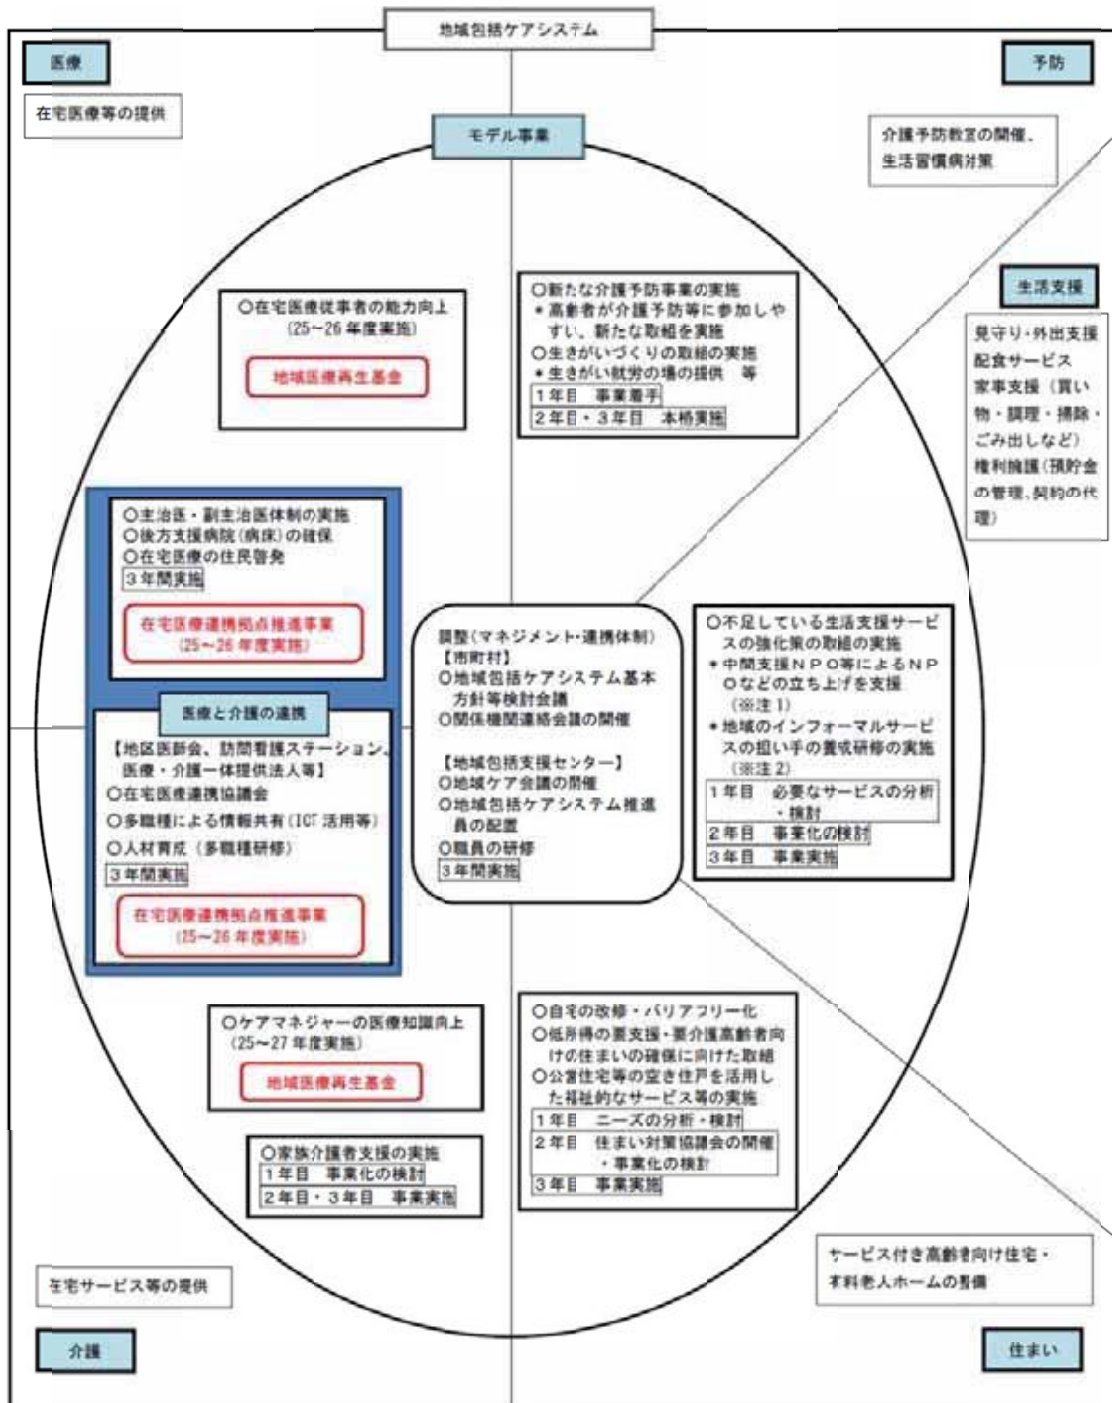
地域包括ケアシステム

医療

在宅医療等の提供

予防

介護予防教室の開催、生活習慣病対策

モデル事業

生活支援

見守り・外出支援
配食サービス
家事支援（買い物・調理・掃除・ごみ出しなど）
権利擁護（預貯金の管理、契約の代理）

○在宅医療従事者の能力向上
（25～26年度実施）
地域医療再生基金

○新たな介護予防事業の実施
＊高齢者が介護予防等に参加しやすい、新たな取組を実施
○生きがいづくりの取組の実施
＊生きがい就労の場の提供　等
1年目　事業着手
2年目・3年目　本格実施

○主治医・副主治医体制の実施
○後方支援病院（病床）の確保
○在宅医療の住民啓発
3年間実施
在宅医療連携拠点推進事業
（25～26年度実施）

調整（マネジメント・連携体制）
【市町村】
○地域包括ケアシステム基本方針等検討会議
○関係機関連絡会議の開催

【地域包括支援センター】
○地域ケア会議の開催
○地域包括ケアシステム推進員の配置
○職員の研修
3年間実施

○不足している生活支援サービスの強化策の取組の実施
＊中間支援ＮＰＯ等によるＮＰＯなどの立ち上げを支援
（※注1）
＊地域のインフォーマルサービスの担い手の養成研修の実施
（※注2）
1年目　必要なサービスの分析・検討
2年目　事業化の検討
3年目　事業実施

医療と介護の連携
【地区医師会、訪問看護ステーション、医療・介護一体提供法人等】
○在宅医療連携協議会
○多職種による情報共有（ICT活用等）
○人材育成（多職種研修）
3年間実施
在宅医療連携拠点推進事業
（25～26年度実施）

○ケアマネジャーの医療知識向上
（25～27年度実施）
地域医療再生基金

○自宅の改修・バリアフリー化
○低所得の要支援・要介護高齢者向けの住まいの確保に向けた取組
○公営住宅等の空き住戸を活用した福祉的なサービス等の実施
1年目　ニーズの分析・検討
2年目　住まい対策協議会の開催・事業化の検討
3年目　事業実施

○家族介護者支援の実施
1年目　事業化の検討
2年目・3年目　事業実施

在宅サービス等の提供

サービス付き高齢者向け住宅・有料老人ホームの整備

介護

住まい